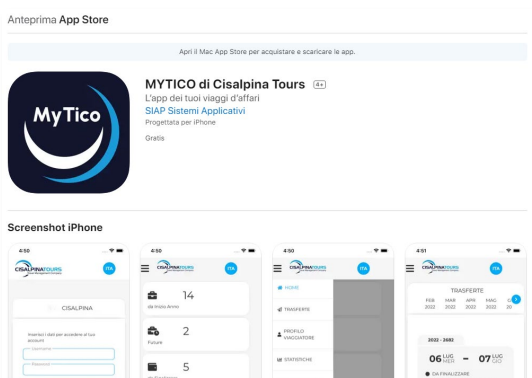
Anteprima App Store

Apri il Mac App Store per acquistare e scaricare le app.

MyTico

MYTICO di Cisalpina Tours 4+

L'app dei tuoi viaggi d'affari

SIAP Sistemi Applicativi

Progettata per iPhone

Gratis

Screenshot iPhone

4:50

CISALPINATOURS

ITA

CISALPINA

Inserisci i dati per accedere al tuo account

Username

Password

4:50

CISALPINATOURS

ITA

14

da inizio Anno

2

Future

5

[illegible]

4:50

CISALPINATOURS

ITA

HOME

TRASFERTE

PROFILO VIAGGIATORE

STATISTICHE

4:51

CISALPINATOURS

ITA

TRASFERTE

FEB 2022

MAR 2022

APR 2022

MAG 2022

GI 20

2022 - 2682

06 LUG MER

-

07 LUG GIO

DA FINALIZZARE